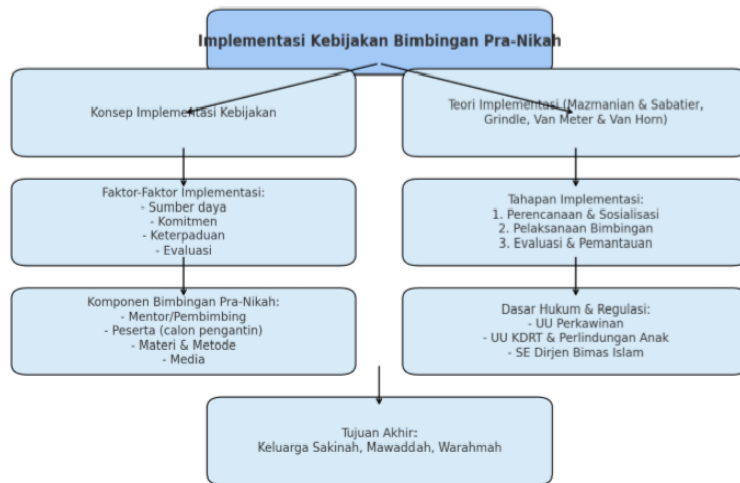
Implementasi Kebijakan Bimbingan Pra-Nikah

Konsep Implementasi Kebijakan

Teori Implementasi (Mazmanian & Sabatier, Grindle, Van Meter & Van Horn)

Faktor-Faktor Implementasi:
- Sumber daya
- Komitmen
- Keterpaduan
- Evaluasi

Tahapan Implementasi:
1. Perencanaan & Sosialisasi
2. Pelaksanaan Bimbingan
3. Evaluasi & Pemantauan

Komponen Bimbingan Pra-Nikah:
- Mentor/Pembimbing
- Peserta (calon pengantin)
- Materi & Metode
- Media

Dasar Hukum & Regulasi:
- UU Perkawinan
- UU KDRT & Perlindungan Anak
- SE Dirjen Bimas Islam

Tujuan Akhir:
Keluarga Sakinah, Mawaddah, Warahmah